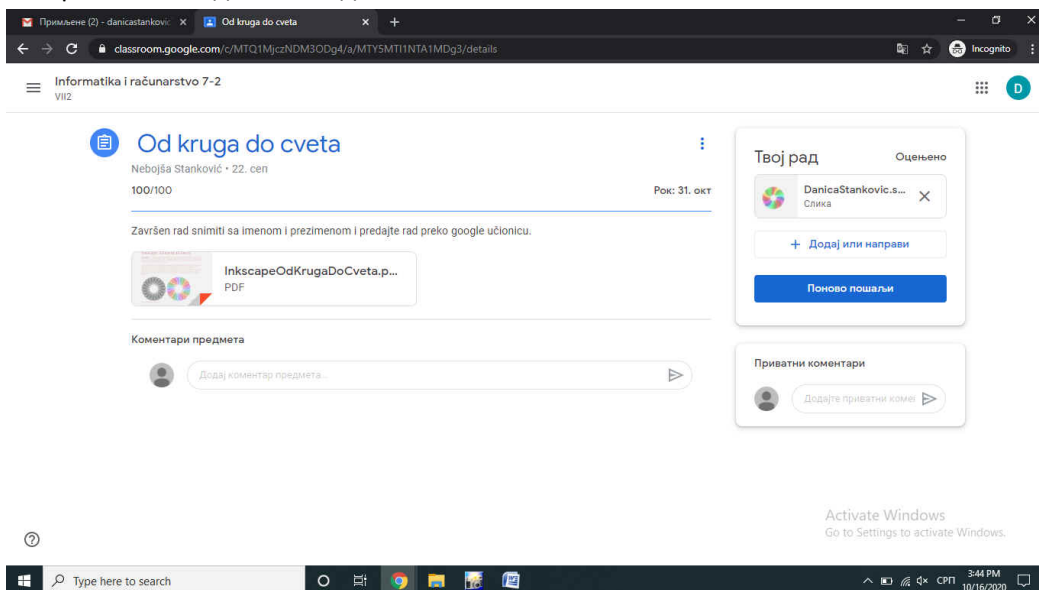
Примљене (2) - danicastankovic ×
Od kruga do cveta ×
+
classroom.google.com/c/MTQ1MjczNDM3ODg4/a/MTY5MTI1NTA1MDg3/details
Incognito

Informatika i računarstvo 7-2
VII2

D

Od kruga do cveta
Nebojša Stanković • 22. сеп
100/100
Рок: 31. окт

Završen rad snimiti sa imenom i prezimenom i predajte rad preko google učionicu.

InkscapeOdKrugaDoCveta.p...
PDF

Коментари предмета

Додај коментар предмета...

Твој рад
Оцењено

DanicaStankovic.s...
Слика

+ Додај или направи

Поново пошаљи

Приватни коментари

Додајте приватни комен

Activate Windows
Go to Settings to activate Windows.

Type here to search

СРП
3:44 PM
10/16/2020